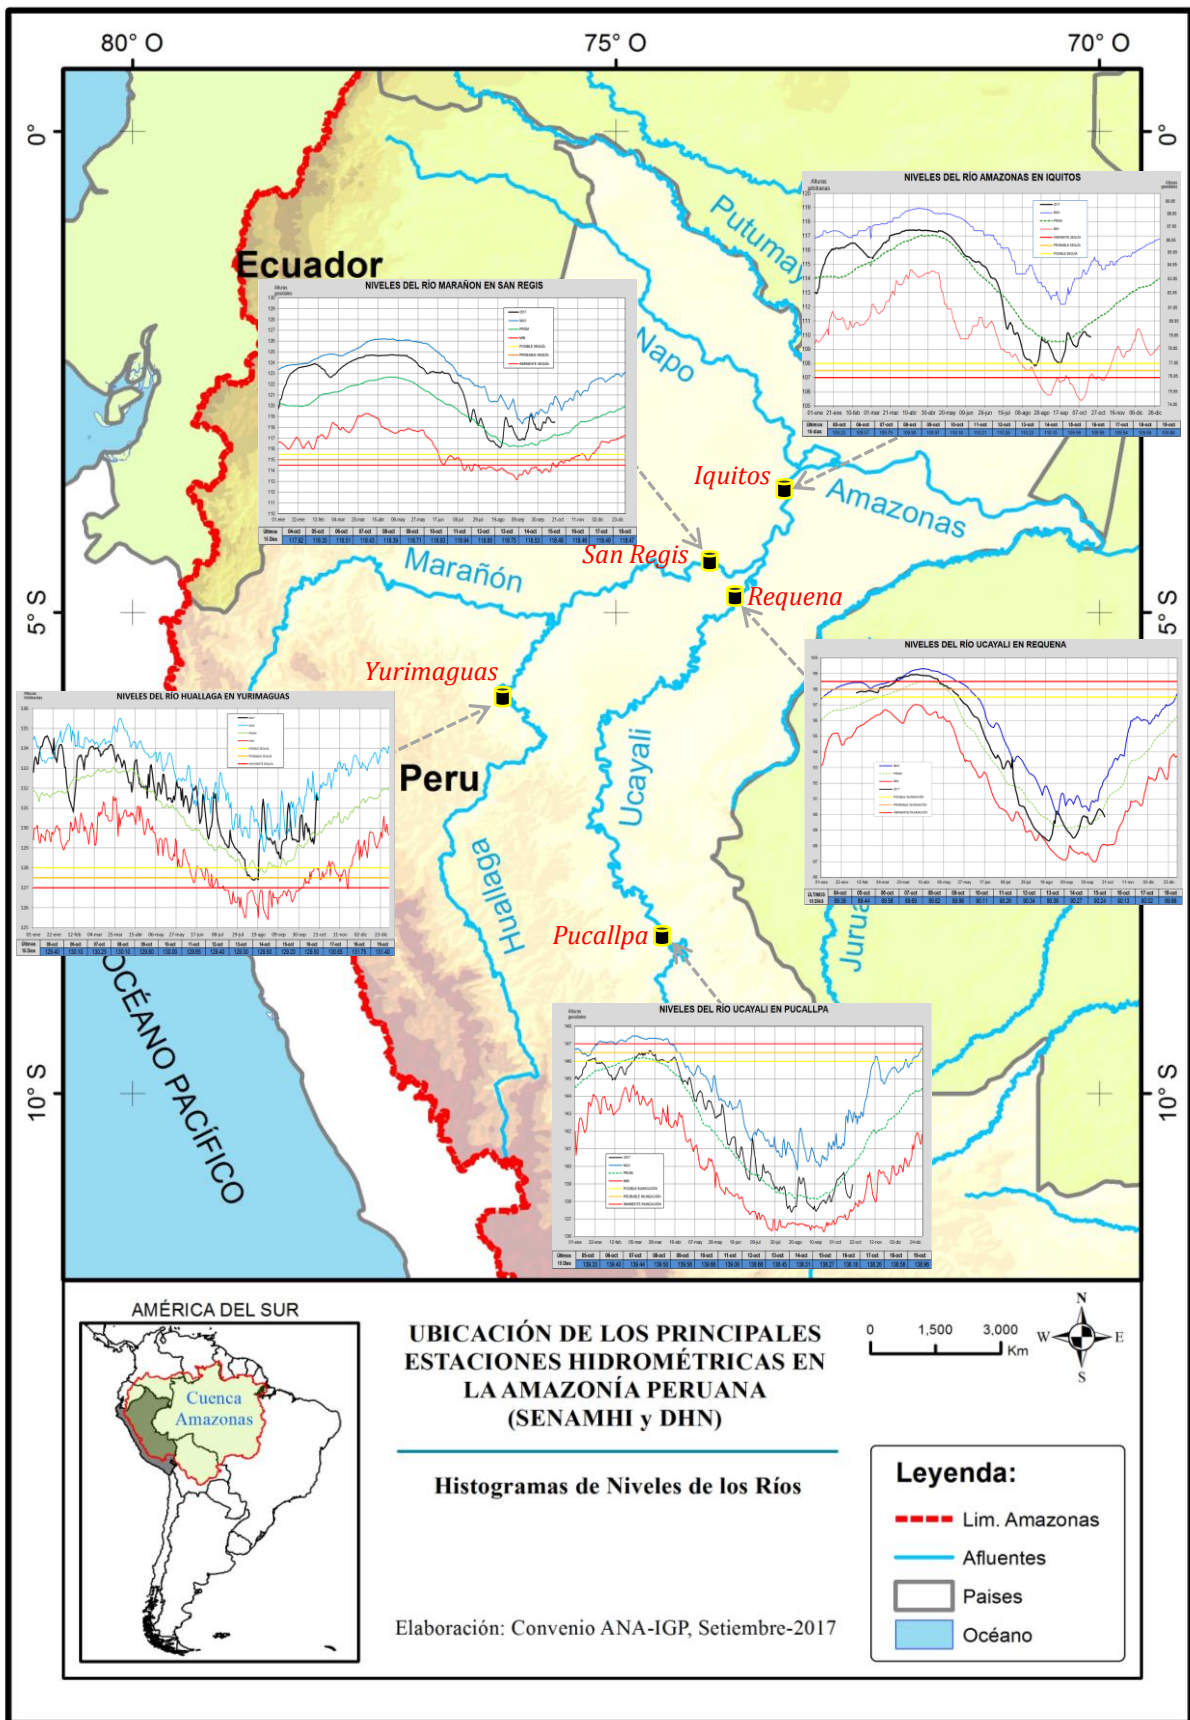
80° O
75° O
70° O
0°
0°
5° S
5° S
10° S
10° S

Ecuador
Putumayo
Napo
Amazonas
Marañón
Iquitos
San Regis
Requena
Yurimaguas
Peru
Ucayali
Huallaga
Pucallpa
Juruá
OCÉANO PACÍFICO

NIVELES DEL RÍO AMAZONAS EN IQUITOS
NIVELES DEL RÍO MARAÑON EN SAN REGIS
NIVELES DEL RÍO UCAYALI EN REQUENA
NIVELES DEL RÍO HUALLAGA EN YURIMAGUAS
NIVELES DEL RÍO UCAYALI EN PUCALLPA

AMÉRICA DEL SUR
Cuenca Amazonas

UBICACIÓN DE LOS PRINCIPALES ESTACIONES HIDROMÉTRICAS EN LA AMAZONÍA PERUANA (SENAMHI y DHN)

Histogramas de Niveles de los Ríos

Elaboración: Convenio ANA-IGP, Setiembre-2017

0 1,500 3,000 Km
N
W
E
S

Leyenda:
Lim. Amazonas
Afluentes
Paises
Océano